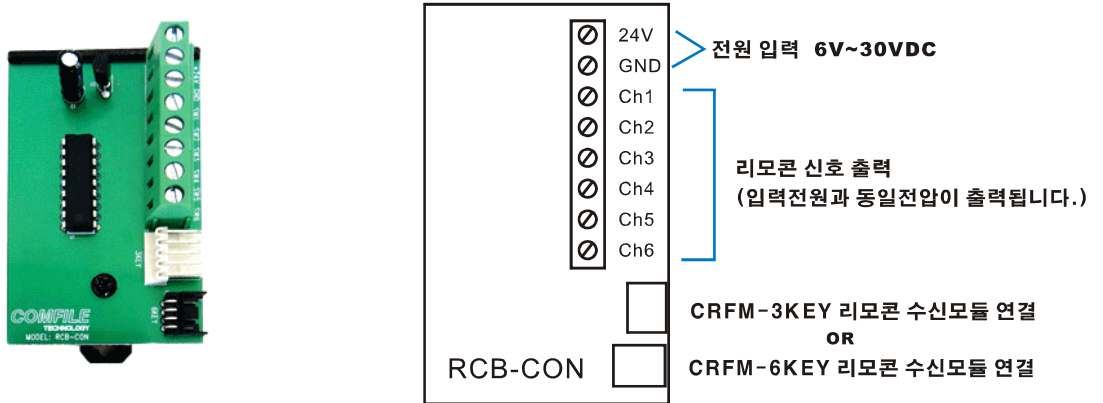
COMFILE
TECHNOLOGY
MODEL: RCB-CON

24V
GND
Ch1
Ch2
Ch3
Ch4
Ch5
Ch6

전원 입력 6V~30VDC

리모콘 신호 출력
(입력전원과 동일전압이 출력됩니다.)

RCB-CON

CRFM-3KEY 리모콘 수신모듈 연결
OR
CRFM-6KEY 리모콘 수신모듈 연결